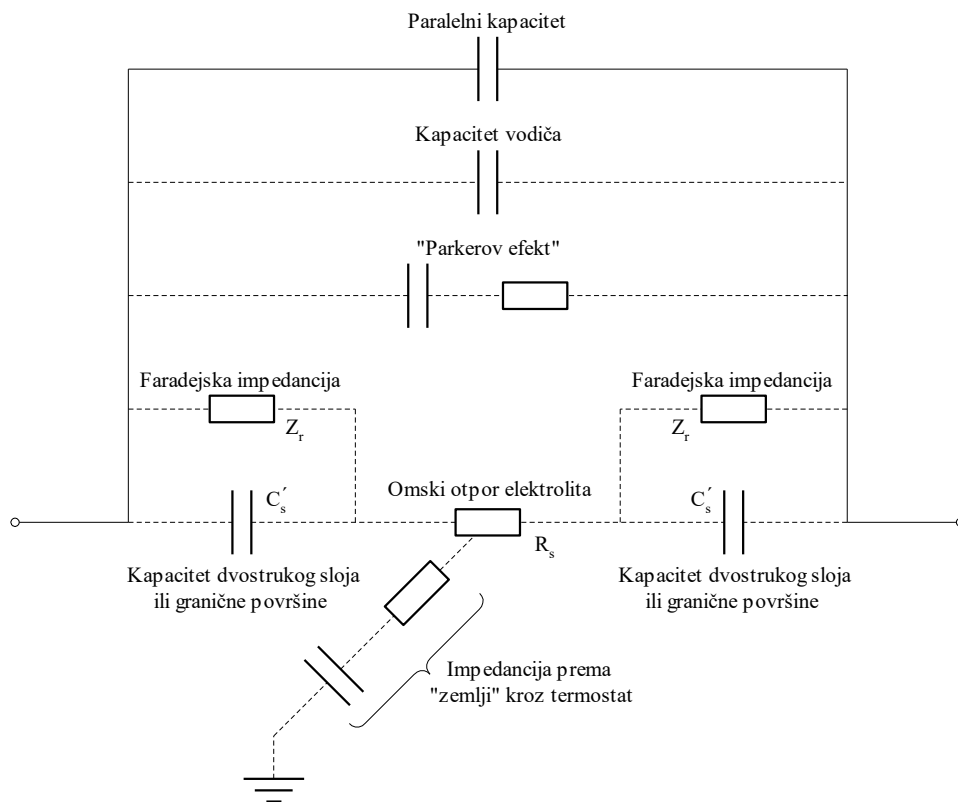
Paralelni kapacitet

Kapacitet vodiča

"Parkerov efekt"

Faradejska impedancija

$Z_r$

Faradejska impedancija

$Z_r$

$C_s'$

Omski otpor elektrolita

$C_s'$

$R_s$

Kapacitet dvostrukog sloja ili granične površine

Kapacitet dvostrukog sloja ili granične površine

Impedancija prema "zemlji" kroz termostat